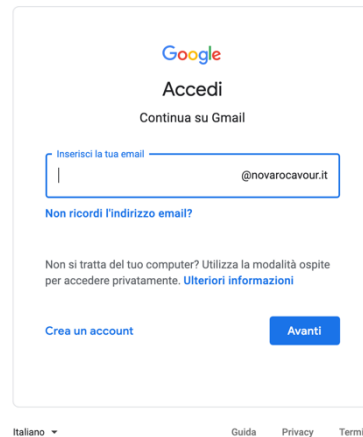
Google

Accedi

Continua su Gmail

Inserisci la tua email

@novarocavour.it

Non ricordi l'indirizzo email?

Non si tratta del tuo computer? Utilizza la modalità ospite per accedere privatamente. Ulteriori informazioni

Crea un account

Avanti

Italiano

Guida Privacy Termi